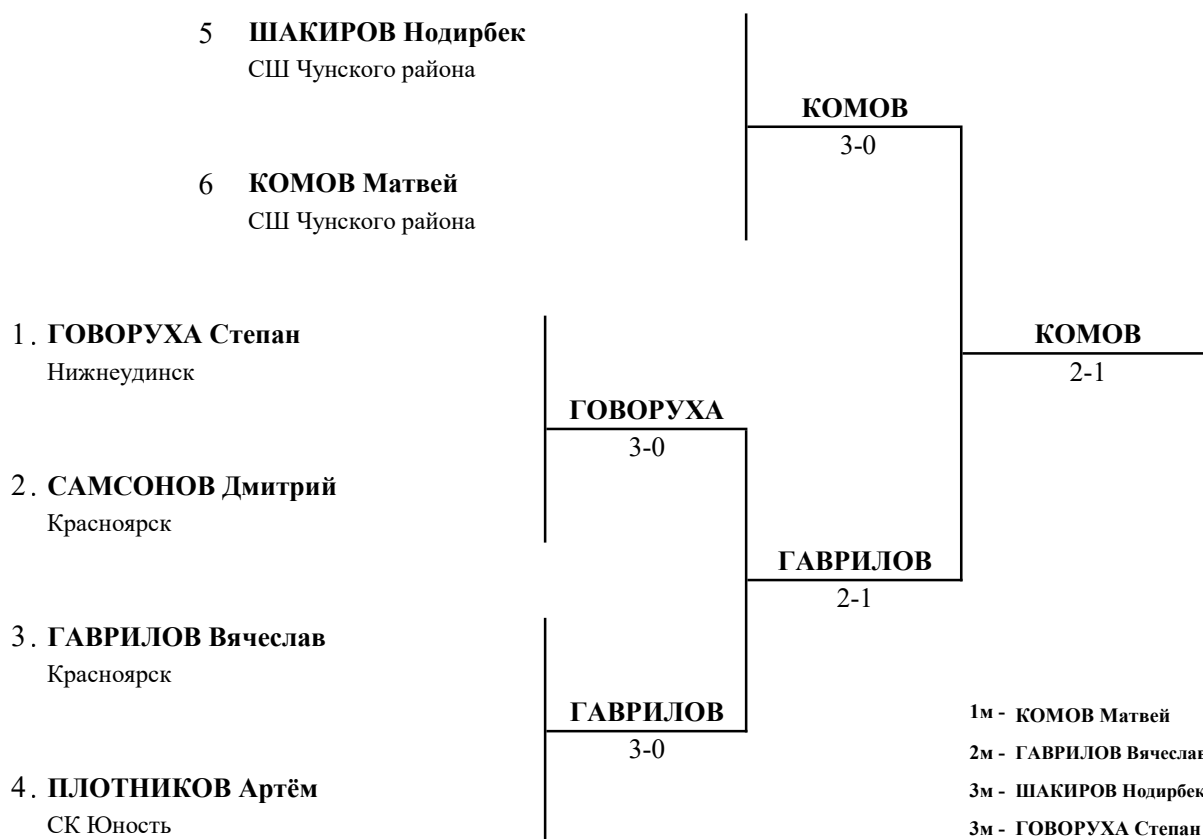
5 **ШАКИРОВ Нодирбек**
СШ Чунского района

КОМОВ
3-0

6 **КОМОВ Матвей**
СШ Чунского района

1. **ГОВОРУХА Степан**
Нижнеудинск

КОМОВ
2-1

ГОВОРУХА
3-0

2. **САМСОНОВ Дмитрий**
Красноярск

ГАВРИЛОВ
2-1

3. **ГАВРИЛОВ Вячеслав**
Красноярск

ГАВРИЛОВ
3-0

4. **ПЛОТНИКОВ Артём**
СК Юность

1м - КОМОВ Матвей
2м - ГАВРИЛОВ Вячеслав
3м - ШАКИРОВ Нодирбек
3м - ГОВОРУХА Степан